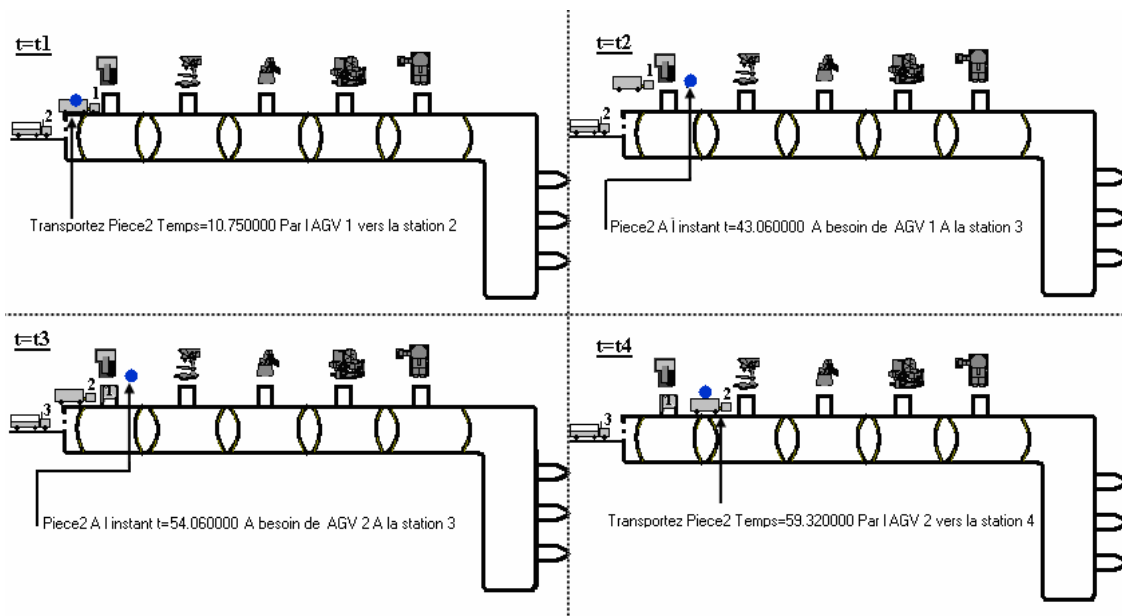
t=t1

2

1

Transportez Piece2 Temps=10.750000 Par l AGV 1 vers la station 2

t=t2

1

2

Piece2 A l instant t=43.060000 A besoin de AGV 1 A la station 3

t=t3

2

1

3

Piece2 A l instant t=54.060000 A besoin de AGV 2 A la station 3

t=t4

1

2

3

Transportez Piece2 Temps=59.320000 Par l AGV 2 vers la station 4